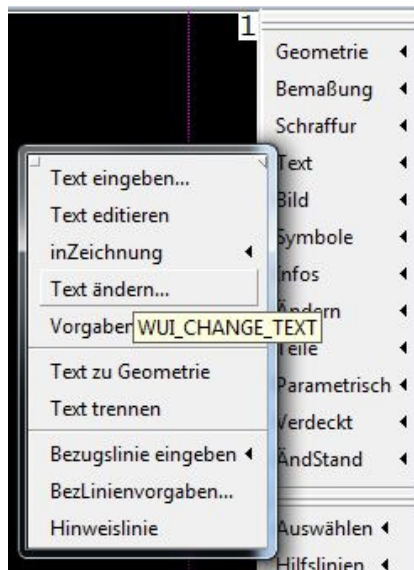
1

Geometrie
Bemaßung
Schraffur
Text
Bild
Symbole
Infos
Ändern
Teile
Parametrisch
Verdeckt
ÄndStand
Auswählen
Hilfslinien

Text eingeben...
Text editieren
inZeichnung
Text ändern...
Vorgaben
WUI_CHANGE_TEXT
Text zu Geometrie
Text trennen
Bezugslinie eingeben
BezLinienvorgaben...
Hinweislinie